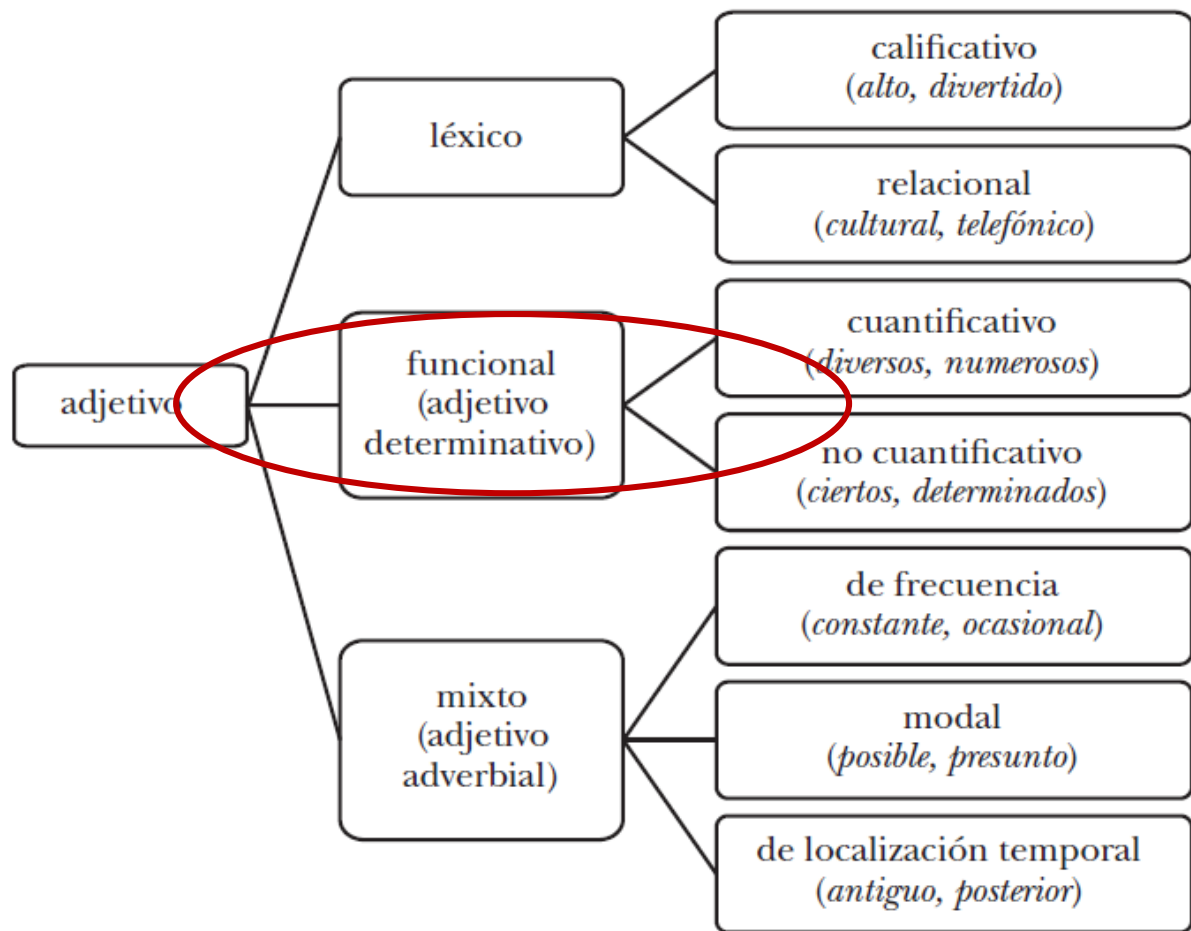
adjetivo

léxico

calificativo (*alto, divertido*)

relacional (*cultural, telefónico*)

funcional (adjetivo determinativo)

cuantificativo (*diversos, numerosos*)

no cuantificativo (*ciertos, determinados*)

mixto (adjetivo adverbial)

de frecuencia (*constante, ocasional*)

modal (*posible, presunto*)

de localización temporal (*antiguo, posterior*)